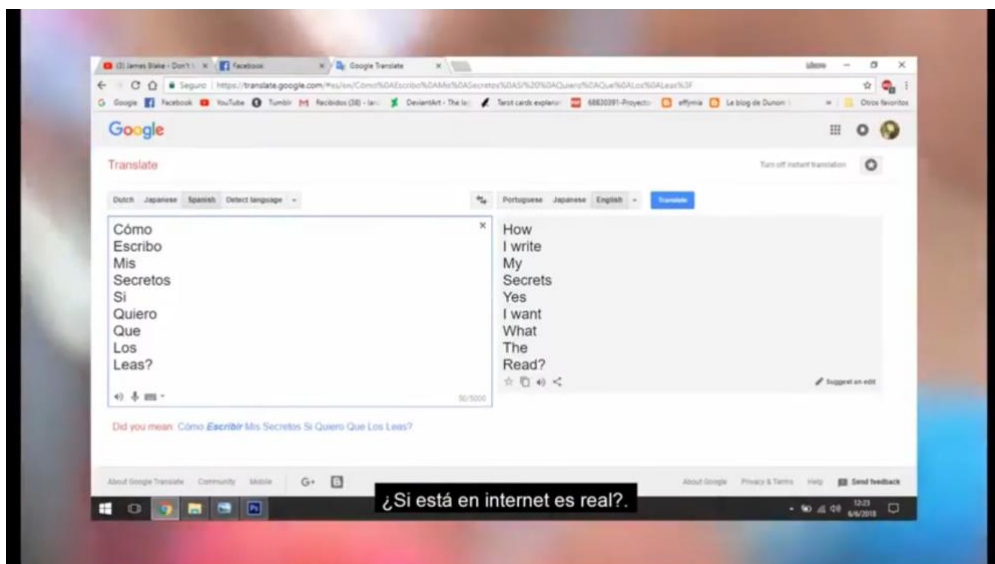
(3) James Blake - Don't | Facebook | Google Translate

Seguro | https://translate.google.com/#es/en/Cómo%0AEscribo%0AMis%0ASecretos%0ASi%20%0AQuiero%0AQue%0ALos%0ALeas%3F

Google | Facebook | YouTube | Tumblr | Recibidos (38) | DeviantArt | Tarot cards explana | Le blog de Dunon | Otros favoritos

Google

Translate

Turn off instant translation

Dutch Japanese Spanish Detect language

Portuguese Japanese English Translate

Cómo
Escribo
Mis
Secretos
Si
Quiero
Que
Los
Leas?

50/5000

How
I write
My
Secrets
Yes
I want
What
The
Read?

Suggest an edit

Did you mean: Cómo *Escribir* Mis Secretos Si Quiero Que Los Leas?

About Google Translate Community Mobile

About Google Privacy & Terms Help Send feedback

¿Si está en internet es real?.

12:23
6/6/2018